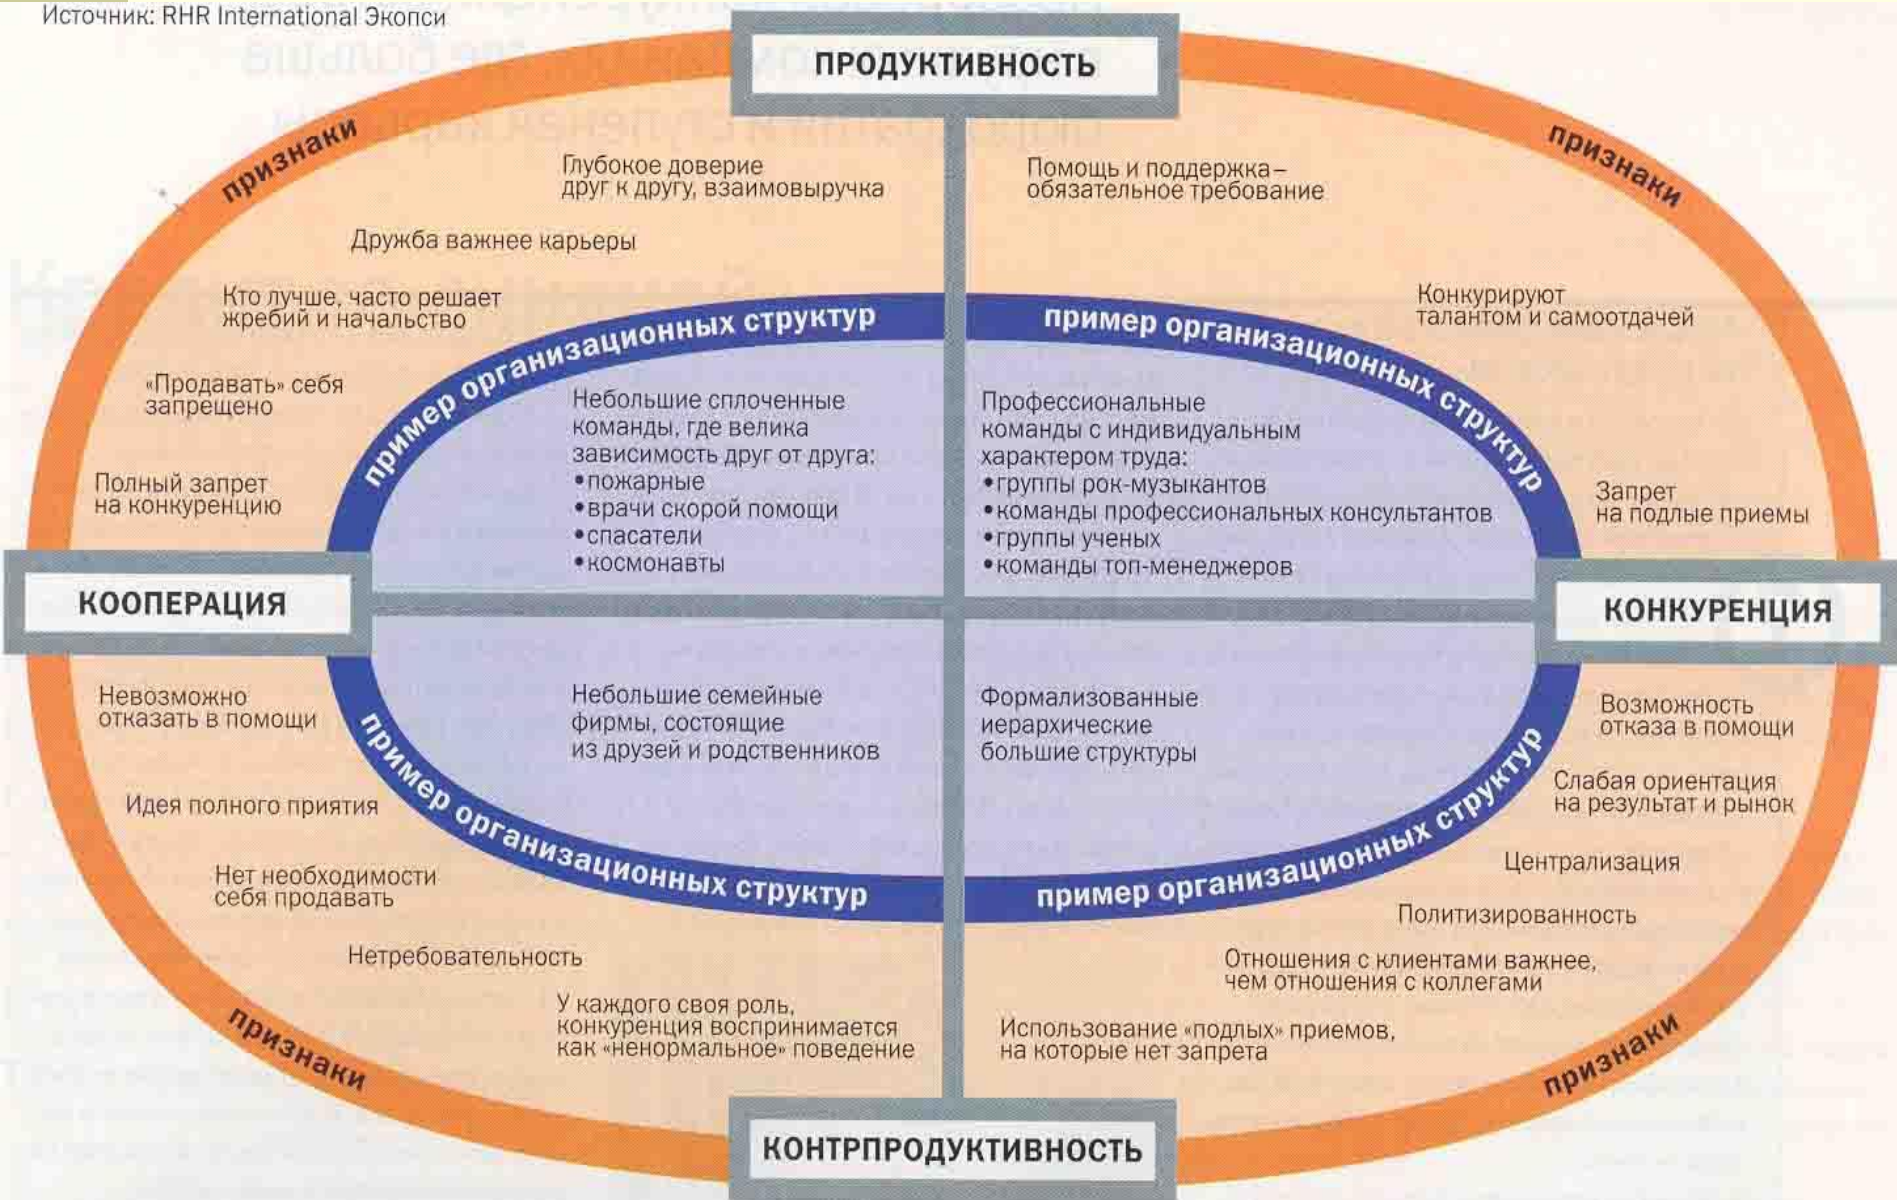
Источник: RHR International Экопси

ПРОДУКТИВНОСТЬ

признаки

Глубокое доверие друг к другу, взаимовыручка

Дружба важнее карьеры

Кто лучше, часто решает жребий и начальство

«Продавать» себя запрещено

Полный запрет на конкуренцию

признаки

Помощь и поддержка – обязательное требование

Конкурируют талантом и самоотдачей

Запрет на подлые приемы

пример организационных структур

Небольшие сплоченные команды, где велика зависимость друг от друга:
•пожарные
•врачи скорой помощи
•спасатели
•космонавты

пример организационных структур

Профессиональные команды с индивидуальным характером труда:
•группы рок-музыкантов
•команды профессиональных консультантов
•группы ученых
•команды топ-менеджеров

КООПЕРАЦИЯ

КОНКУРЕНЦИЯ

Невозможно отказать в помощи

Идея полного приятия

Нет необходимости себя продавать

Нетребовательность

У каждого своя роль, конкуренция воспринимается как «ненормальное» поведение

пример организационных структур

Небольшие семейные фирмы, состоящие из друзей и родственников

пример организационных структур

Формализованные иерархические большие структуры

Возможность отказа в помощи

Слабая ориентация на результат и рынок

Централизация

Политизированность

Отношения с клиентами важнее, чем отношения с коллегами

Использование «подлых» приемов, на которые нет запрета

признаки

признаки

КОНТРПРОДУКТИВНОСТЬ